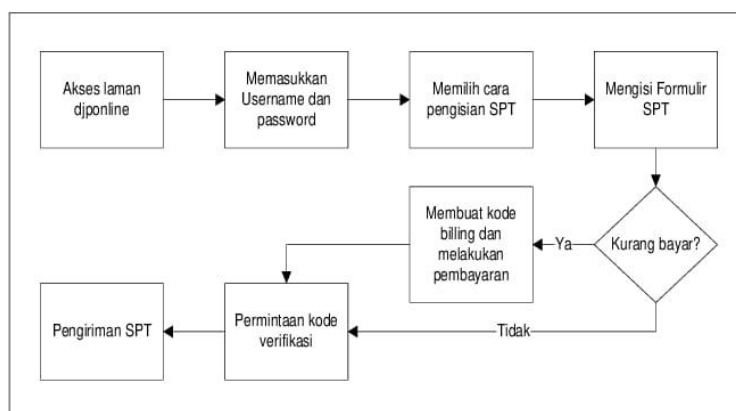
Akses laman djponline

Memasukkan Username dan password

Memilih cara pengisian SPT

Mengisi Formulir SPT

Kurang bayar?

Ya

Membuat kode billing dan melakukan pembayaran

Tidak

Permintaan kode verifikasi

Pengiriman SPT